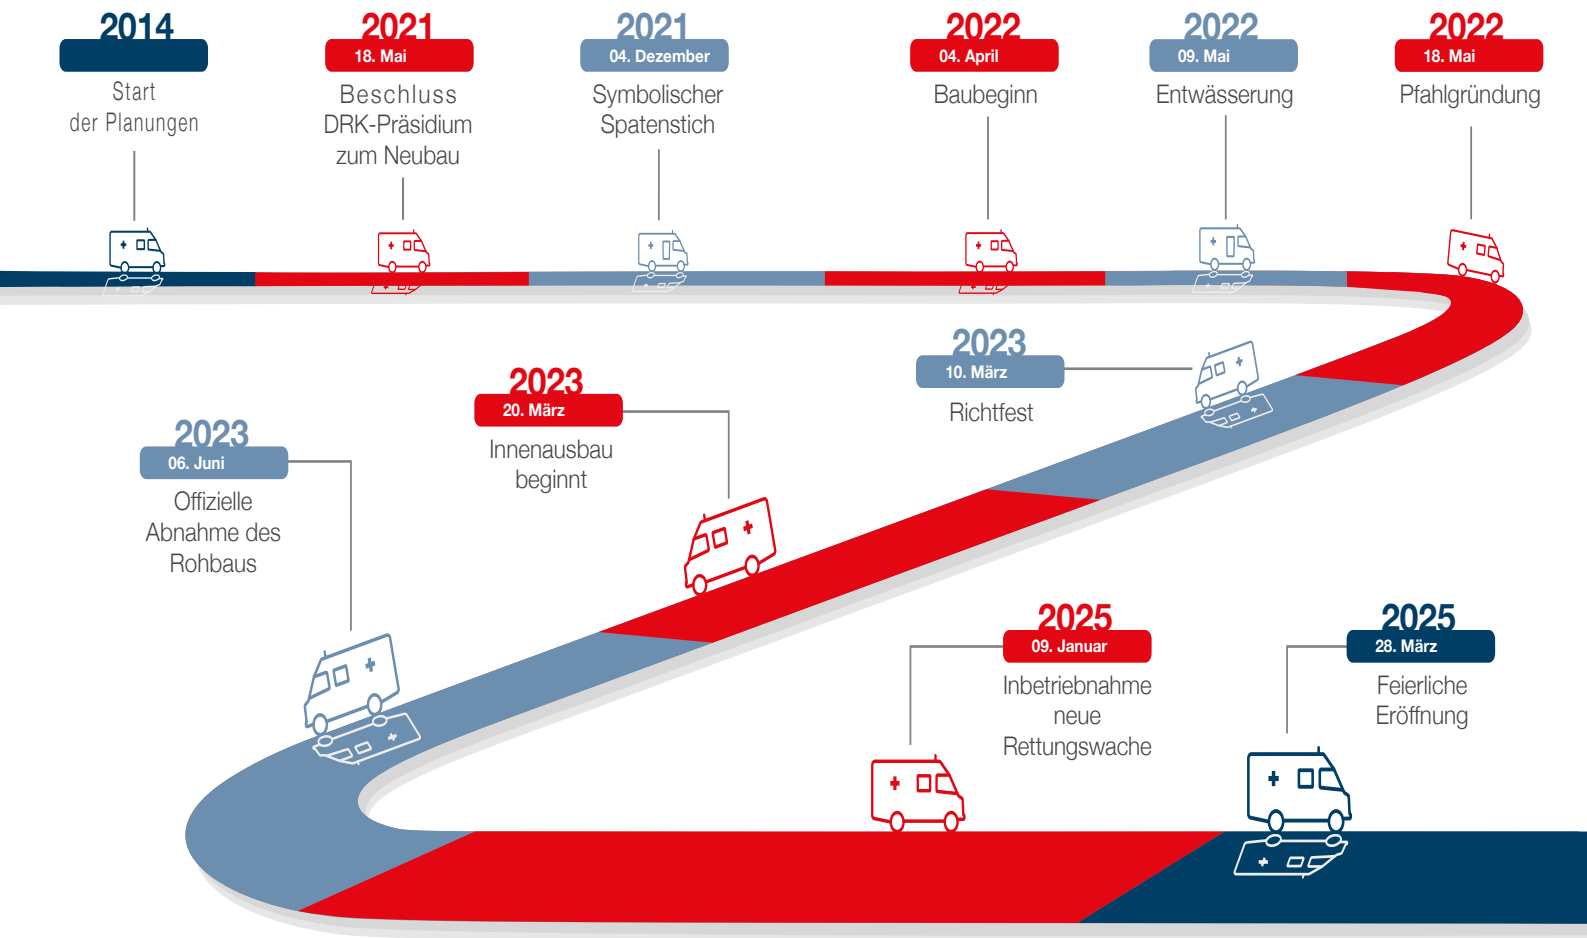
2014
Start der Planungen

2021
18. Mai
Beschluss DRK-Präsidium zum Neubau

2021
04. Dezember
Symbolischer Spatenstich

2022
04. April
Baubeginn

2022
09. Mai
Entwässerung

2022
18. Mai
Pfahlgründung

2023
10. März
Richtfest

2023
20. März
Innenausbau beginnt

2023
06. Juni
Offizielle Abnahme des Rohbaus

2025
09. Januar
Inbetriebnahme neue Rettungswache

2025
28. März
Feierliche Eröffnung